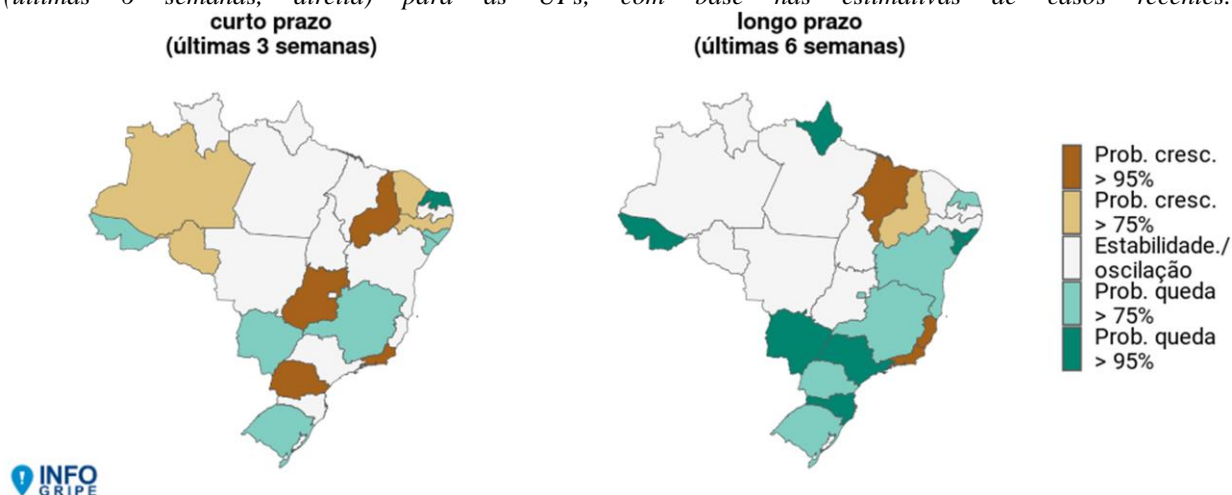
(últimas 6 semanas, direita) para as UFs, com base nas estimativas de casos recentes.

curto prazo
(últimas 3 semanas)

longo prazo
(últimas 6 semanas)

Prob. cresc. > 95%
Prob. cresc. > 75%
Estabilidade./ oscilação
Prob. queda > 75%
Prob. queda > 95%

INFO GRIPE